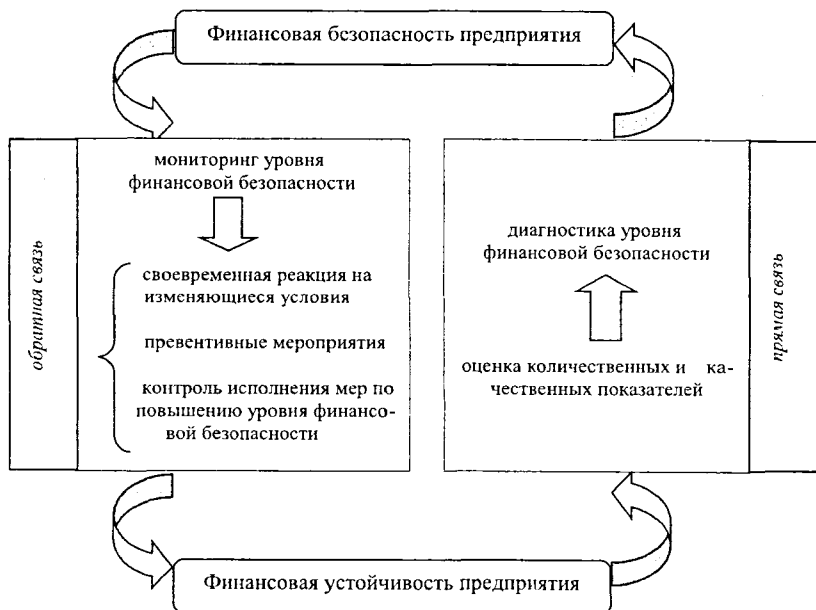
Финансовая безопасность предприятия

обратная связь

мониторинг уровня финансовой безопасности

своевременная реакция на изменяющиеся условия

превентивные мероприятия

контроль исполнения мер по повышению уровня финансовой безопасности

диагностика уровня финансовой безопасности

оценка количественных и качественных показателей

прямая связь

Финансовая устойчивость предприятия